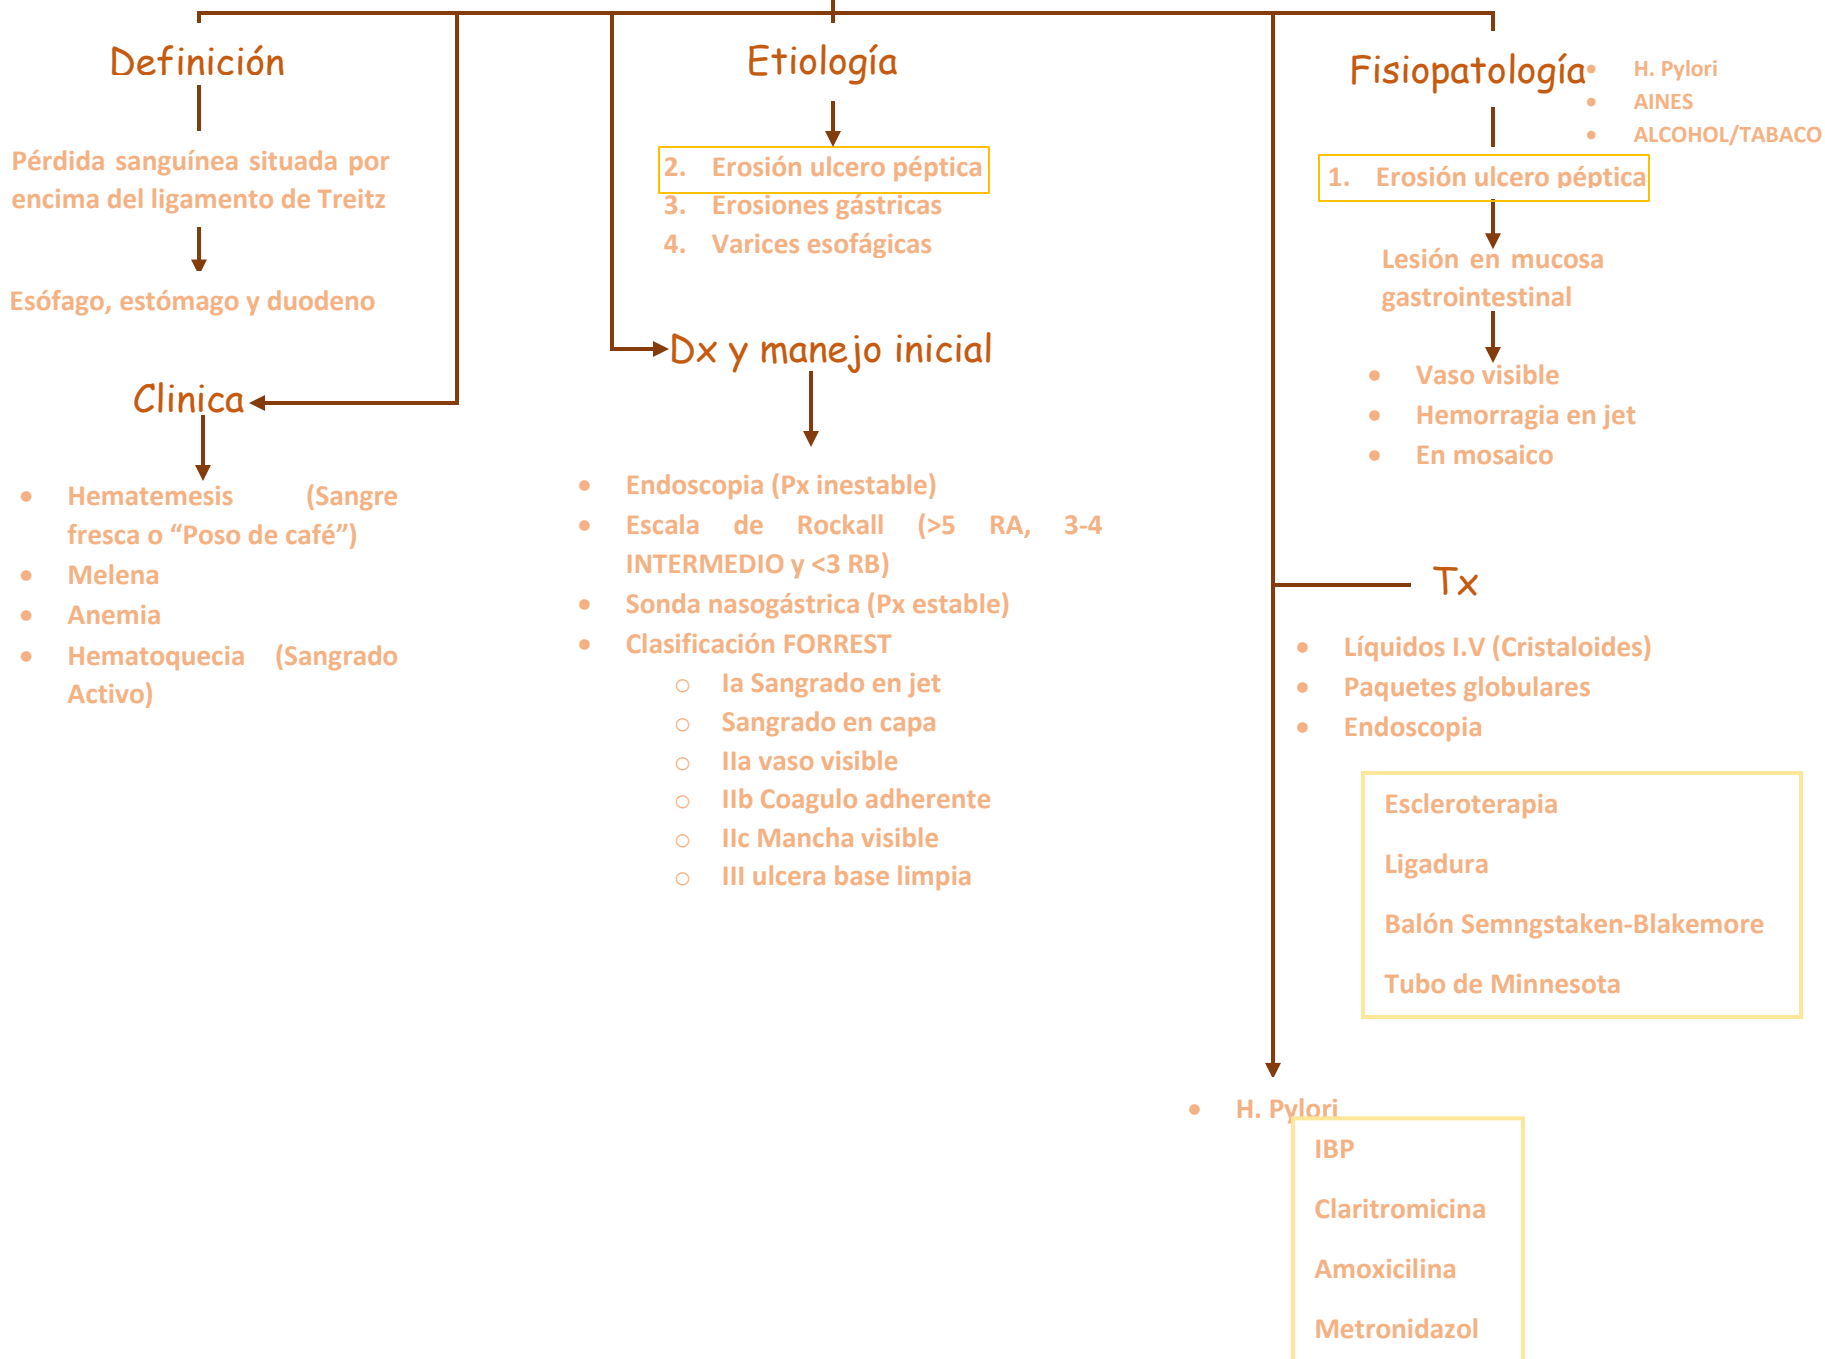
Definición

Pérdida sanguínea situada por encima del ligamento de Treitz

Esófago, estómago y duodeno

Clinica

- Hematemesis (Sangre fresca o "Poso de café")
- Melena
- Anemia
- Hematoquecia (Sangrado Activo)

Etiología

2. Erosión ulcero péptica
3. Erosiones gástricas
4. Varices esofágicas

Dx y manejo inicial

- Endoscopia (Px inestable)
- Escala de Rockall (>5 RA, 3-4 INTERMEDIO y <3 RB)
- Sonda nasogástrica (Px estable)
- Clasificación FORREST
  - Ia Sangrado en jet
  - Sangrado en capa
  - IIa vaso visible
  - IIb Coagulo adherente
  - IIc Mancha visible
  - III ulcera base limpia

Fisiopatología

- H. Pylori
- AINES
- ALCOHOL/TABACO

1. Erosión ulcero péptica

Lesión en mucosa gastrointestinal

- Vaso visible
- Hemorragia en jet
- En mosaico

Tx

- Líquidos I.V (Cristaloides)
- Paquetes globulares
- Endoscopia

Escleroterapia

Ligadura

Balón Semngstaken-Blakemore

Tubo de Minnesota

- H. Pylori

IBP

Claritromicina

Amoxicilina

Metronidazol